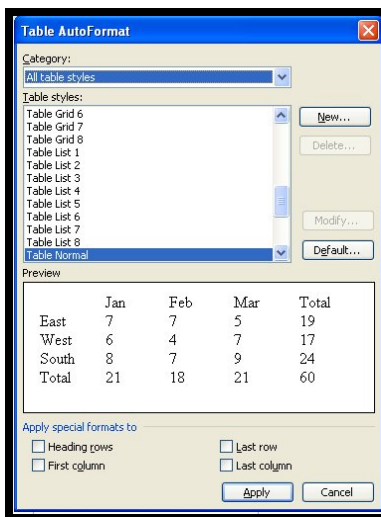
Table AutoFormat

Category:
All table styles

Table styles:
Table Grid 6
Table Grid 7
Table Grid 8
Table List 1
Table List 2
Table List 3
Table List 4
Table List 5
Table List 6
Table List 7
Table List 8
Table Normal

New...
Delete...
Modify...
Default...

Preview

| | Jan | Feb | Mar | Total |
|---|---|---|---|---|
| East | 7 | 7 | 5 | 19 |
| West | 6 | 4 | 7 | 17 |
| South | 8 | 7 | 9 | 24 |
| Total | 21 | 18 | 21 | 60 |

Apply special formats to
Heading rows
First column
Last row
Last column

Apply
Cancel